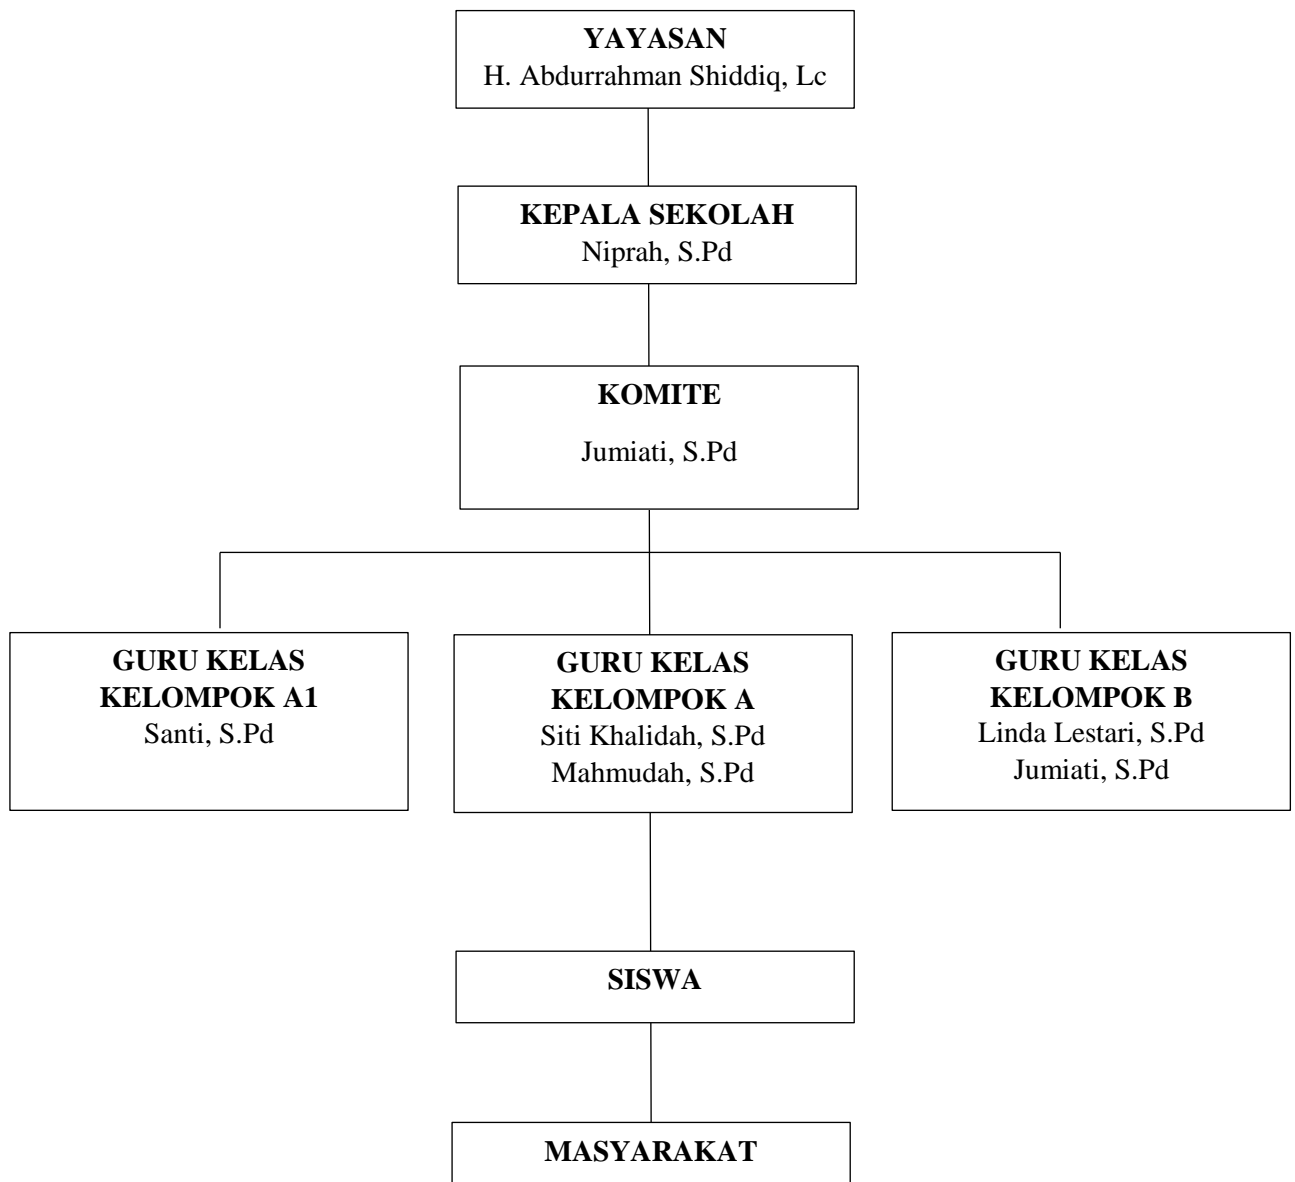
**YAYASAN**
H. Abdurrahman Shiddiq, Lc

**KEPALA SEKOLAH**
Niprah, S.Pd

**KOMITE**

Jumiati, S.Pd

**GURU KELAS KELOMPOK A1**
Santi, S.Pd

**GURU KELAS KELOMPOK A**
Siti Khalidah, S.Pd
Mahmudah, S.Pd

**GURU KELAS KELOMPOK B**
Linda Lestari, S.Pd
Jumiati, S.Pd

**SISWA**

**MASYARAKAT**